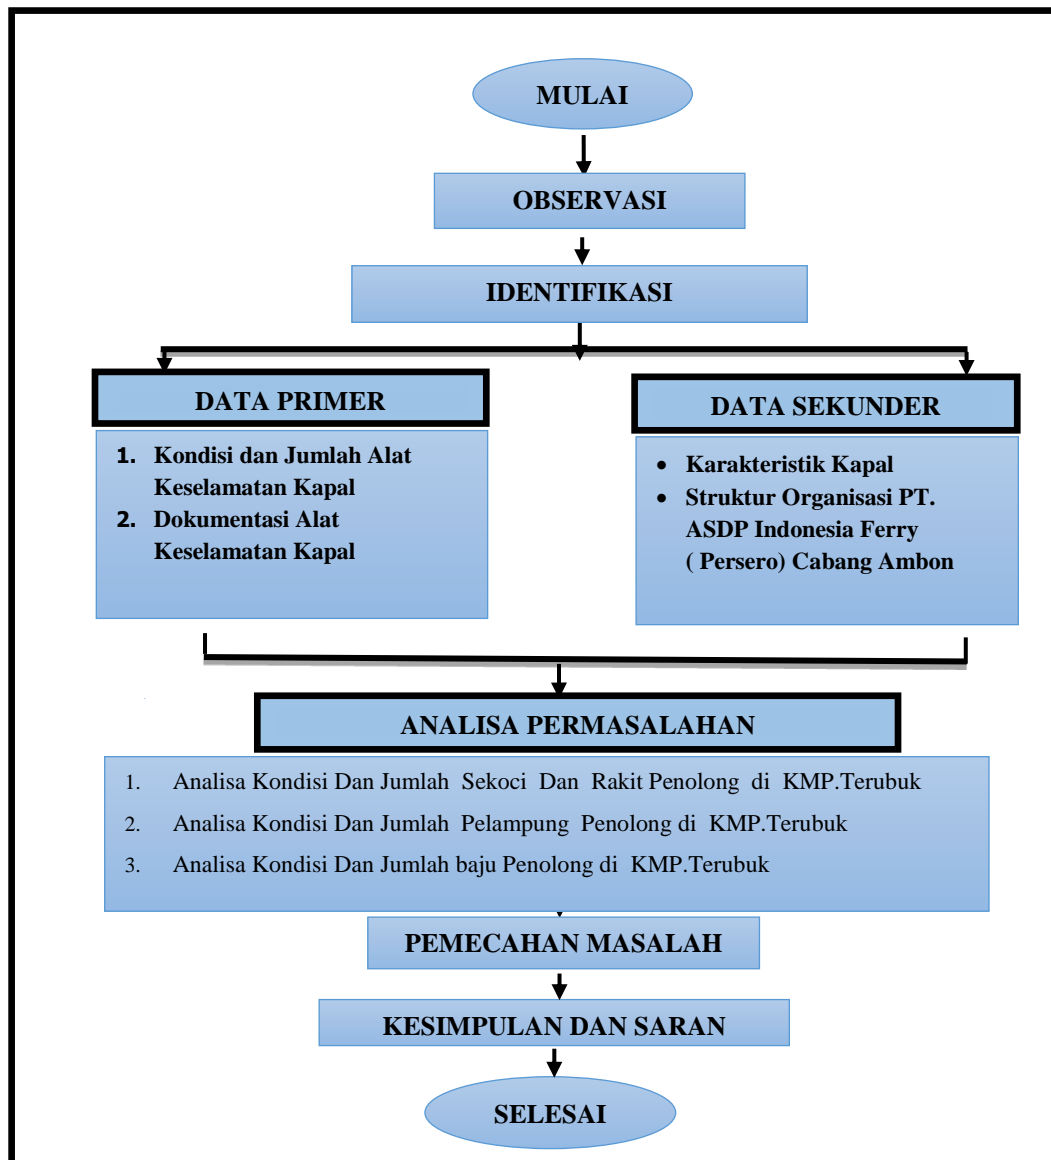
MULAI

OBSERVASI

IDENTIFIKASI

DATA PRIMER

1. Kondisi dan Jumlah Alat Keselamatan Kapal
2. Dokumentasi Alat Keselamatan Kapal

DATA SEKUNDER

- Karakteristik Kapal
- Struktur Organisasi PT. ASDP Indonesia Ferry ( Persero) Cabang Ambon

ANALISA PERMASALAHAN

1. Analisa Kondisi Dan Jumlah Sekoci Dan Rakit Penolong di KMP.Terubuk
2. Analisa Kondisi Dan Jumlah Pelampung Penolong di KMP.Terubuk
3. Analisa Kondisi Dan Jumlah baju Penolong di KMP.Terubuk

PEMECAHAN MASALAH

KESIMPULAN DAN SARAN

SELESAI